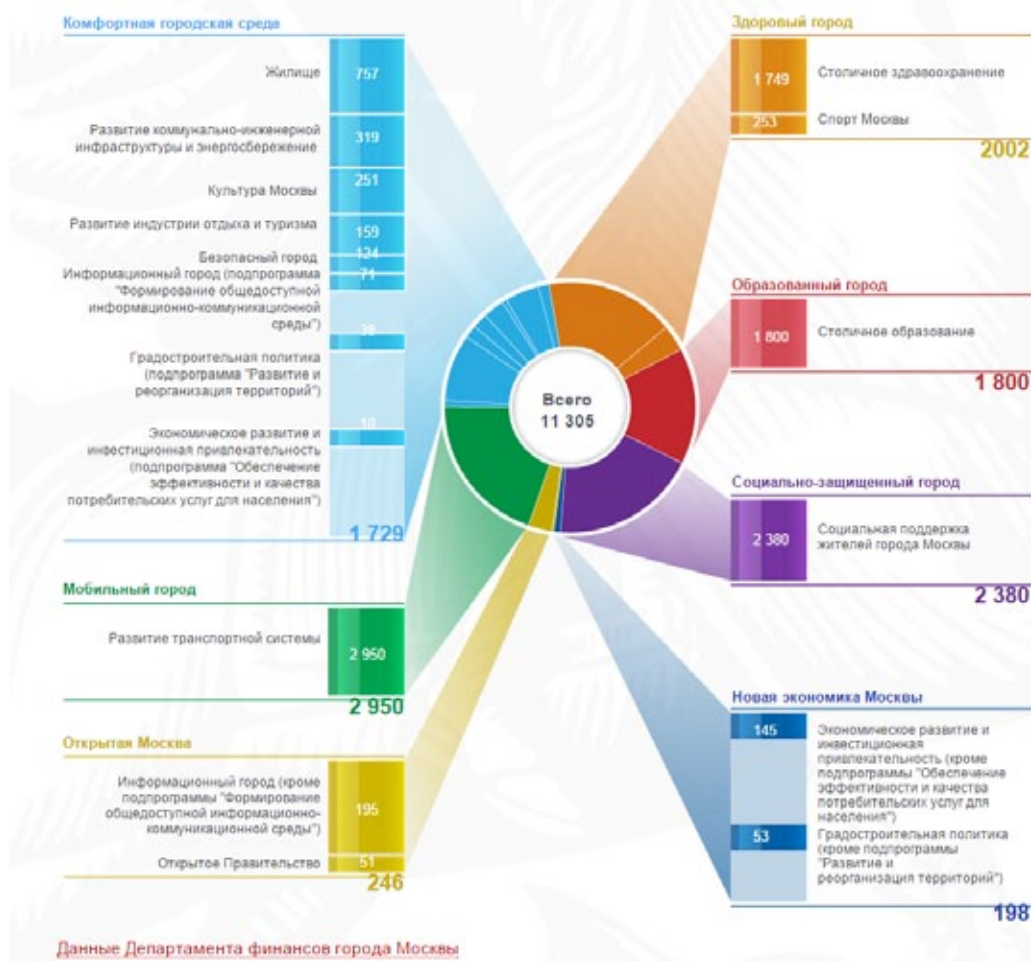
Комфортная городская среда

Жилище 757

Развитие коммунально-инженерной инфраструктуры и энергосбережение 319

Культура Москвы 251

Развитие индустрии отдыха и туризма 159

Безопасный город 124

Информационный город (подпрограмма "Формирование общедоступной информационно-коммуникационной среды") 71

38

Градостроительная политика (подпрограмма "Развитие и реорганизация территорий")

10

Экономическое развитие и инвестиционная привлекательность (подпрограмма "Обеспечение эффективности и качества потребительских услуг для населения")

1 729

Мобильный город

Развитие транспортной системы 2 950

2 950

Открытая Москва

Информационный город (кроме подпрограммы "Формирование общедоступной информационно-коммуникационной среды") 195

Открытое Правительство 51

246

Всего 11 305

Здоровый город

1 749 Столичное здравоохранение

253 Спорт Москвы

2002

Образованный город

1 800 Столичное образование

1 800

Социально-защищенный город

2 380 Социальная поддержка жителей города Москвы

2 380

Новая экономика Москвы

145 Экономическое развитие и инвестиционная привлекательность (кроме подпрограммы "Обеспечение эффективности и качества потребительских услуг для населения")

53 Градостроительная политика (кроме подпрограммы "Развитие и реорганизация территорий")

198

Данные Департамента финансов города Москвы